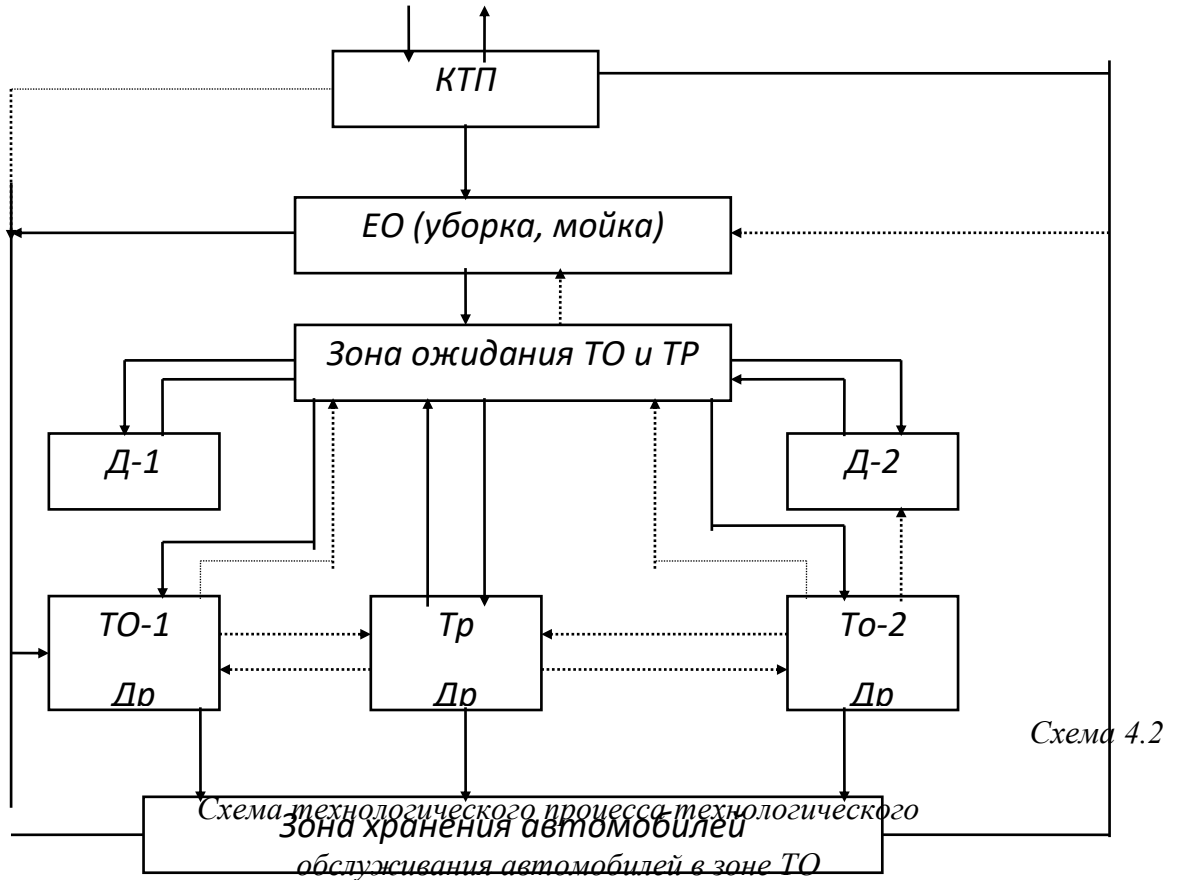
КТП

ЕО (уборка, мойка)

Зона ожидания ТО и ТР

Д-1

Д-2

ТО-1

Др

Тр

Др

То-2

Др

Схема 4.2

Зона хранения автомобилей

Схема технологического процесса технологического обслуживания автомобилей в зоне ТО